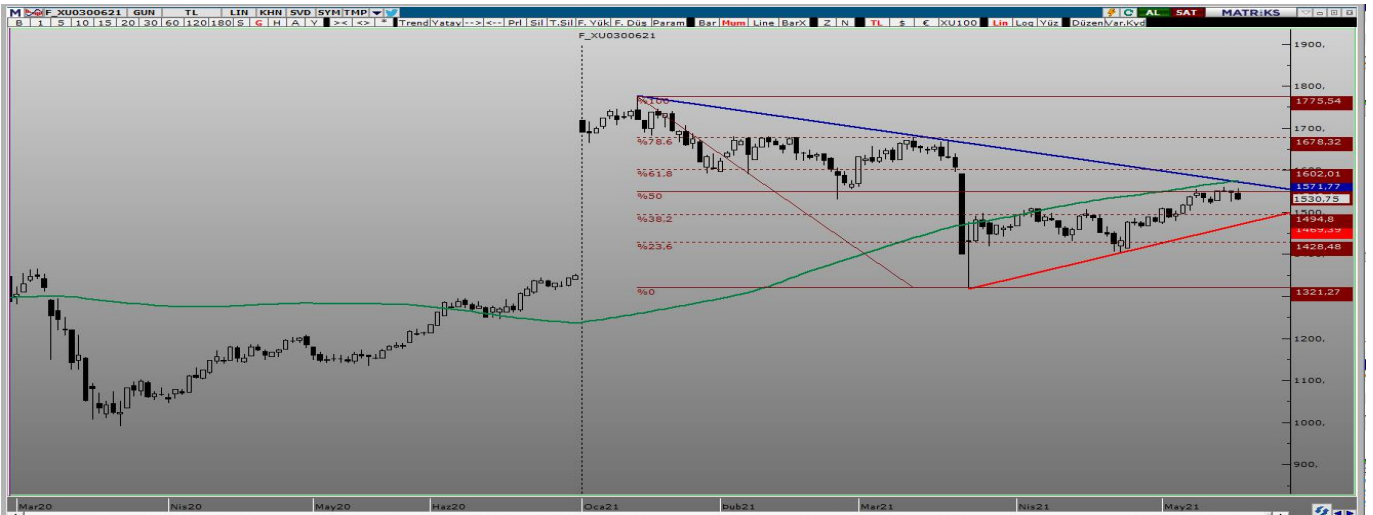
M F_XU0300621 GUN TL LIN KHN SVD SYM TMP

B 1 5 10 15 20 30 60 120 180 S G H A Y >< <> * Trend Yatay --> <-- Prl Sil T.Sil F. Yük F. Düş Param Bar Mum Line BarX Z N TL $ € XU100 Lin Log Yüz Düzen Var.Kyd

AL SAT MATRIKS

F_XU0300621

%100
%78.6
%61.8
%50
%38.2
%23.6
%0

1900,
1800,
1775,54
1700,
1678,32
1602,01
1571,77
1530,75
1494,8
1469,39
1428,48
1321,27
1200,
1100,
1000,
900,

Mar20 Nis20 May20 Haz20 Oca21 Şub21 Mar21 Nis21 May21